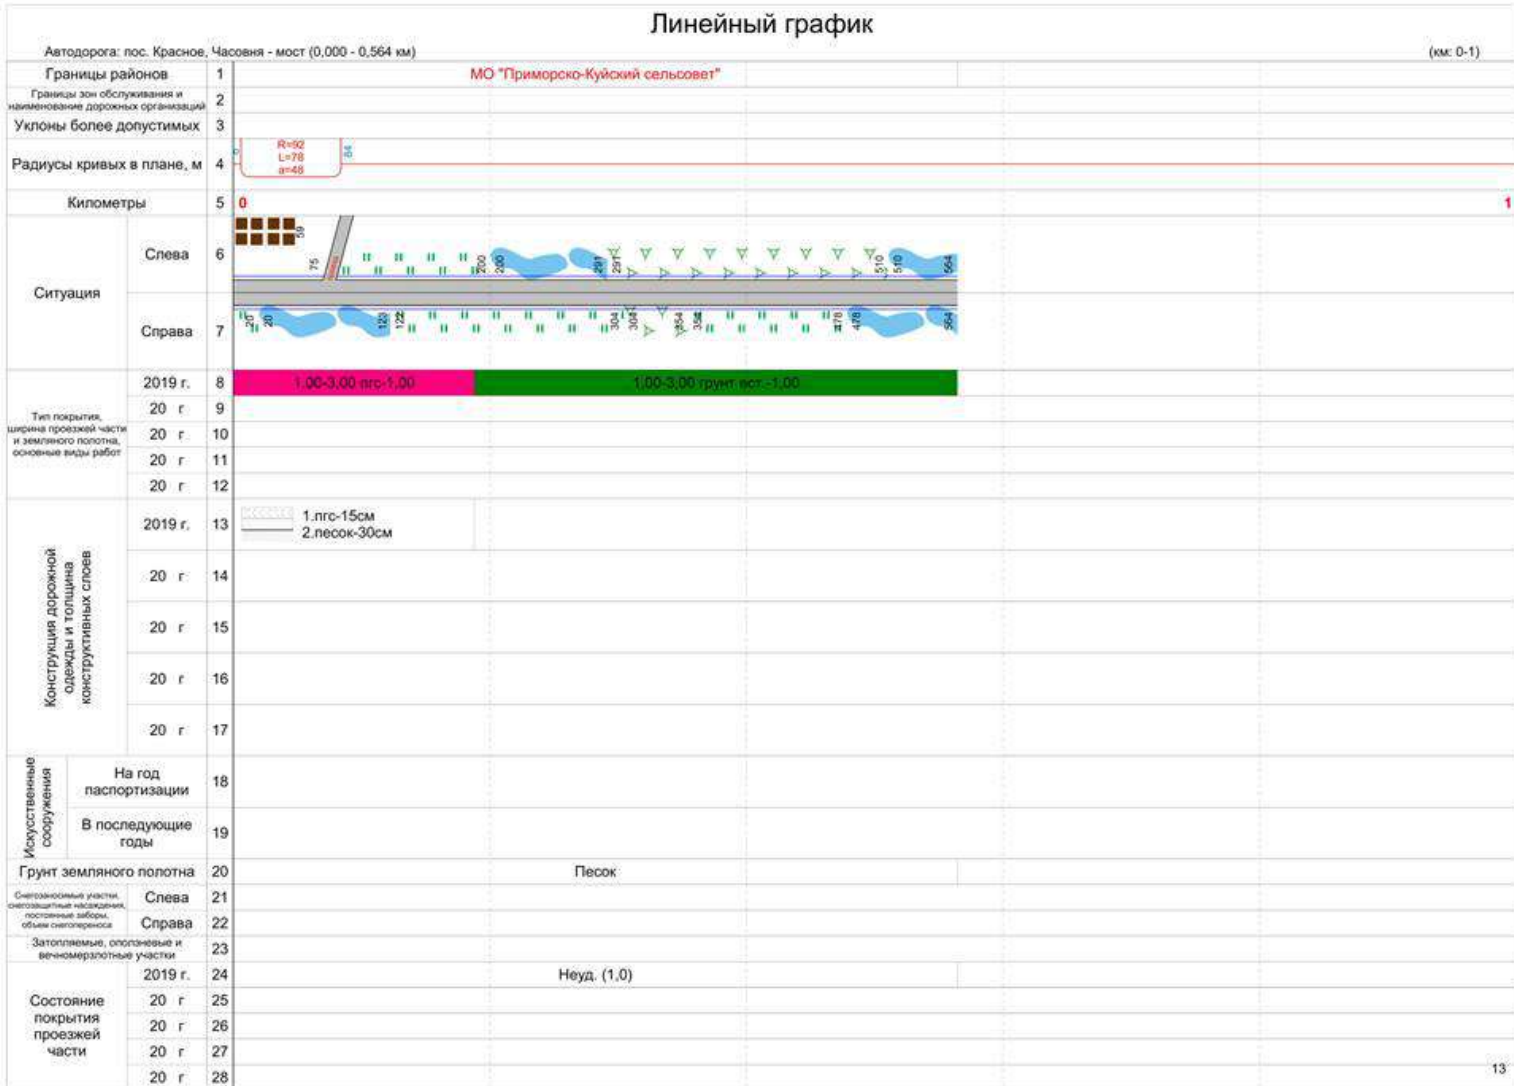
Линейный график

Автодорога: пос. Красное, Часовня - мост (0,000 - 0,564 км)

(км: 0-1)

| | | | |
|---|---|---|---|
| Границы районов | | 1 | МО "Приморско-Куйский сельсовет" |
| Границы зон обслуживания и наименование дорожных организаций | | 2 | |
| Уклоны более допустимых | | 3 | |
| Радиусы кривых в плане, м | | 4 | R=92 L=78 a=48 |
| Километры | | 5 | 0 1 |
| Ситуация | Слева | 6 | 59 75 200 291 291 510 510 564 |
| | Справа | 7 | 20 20 122 122 304 304 354 354 478 478 564 |
| Тип покрытия, ширина проезжей части и земляного полотна, основные виды работ | 2019 г. | 8 | 1,00-3,00 пгс-1,00 / 1,00-3,00 грунт вст -1,00 |
| | 20 г | 9 | |
| | 20 г | 10 | |
| | 20 г | 11 | |
| | 20 г | 12 | |
| Конструкция дорожной одежды и толщина конструктивных слоев | 2019 г. | 13 | 1.пгс-15см 2.песок-30см |
| | 20 г | 14 | |
| | 20 г | 15 | |
| | 20 г | 16 | |
| | 20 г | 17 | |
| Искусственные сооружения | На год паспортизации | 18 | |
| | В последующие годы | 19 | |
| Грунт земляного полотна | | 20 | Песок |
| Снегозаносимые участки, снегозащитные насаждения, постоянные заборы, объем снегопереноса | Слева | 21 | |
| | Справа | 22 | |
| Затопляемые, оползневые и вечномерзлотные участки | | 23 | |
| Состояние покрытия проезжей части | 2019 г. | 24 | Неуд. (1,0) |
| | 20 г | 25 | |
| | 20 г | 26 | |
| | 20 г | 27 | |
| | 20 г | 28 | |

13